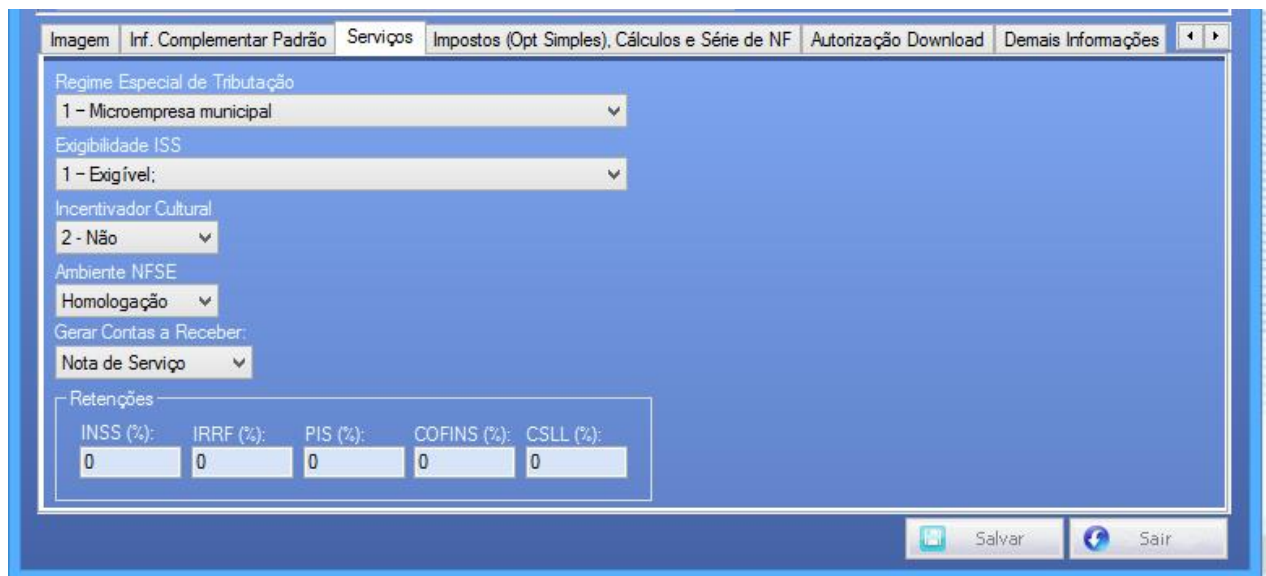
Imagem | Inf. Complementar Padrão | Serviços | Impostos (Opt Simples), Cálculos e Série de NF | Autorização Download | Demais Informações

Regime Especial de Tributação
1 – Microempresa municipal

Exigibilidade ISS
1 – Exigível;

Incentivador Cultural
2 - Não

Ambiente NFSE
Homologação

Gerar Contas a Receber:
Nota de Serviço

Retenções
INSS (%): 0
IRRF (%): 0
PIS (%): 0
COFINS (%): 0
CSLL (%): 0

Salvar
Sair